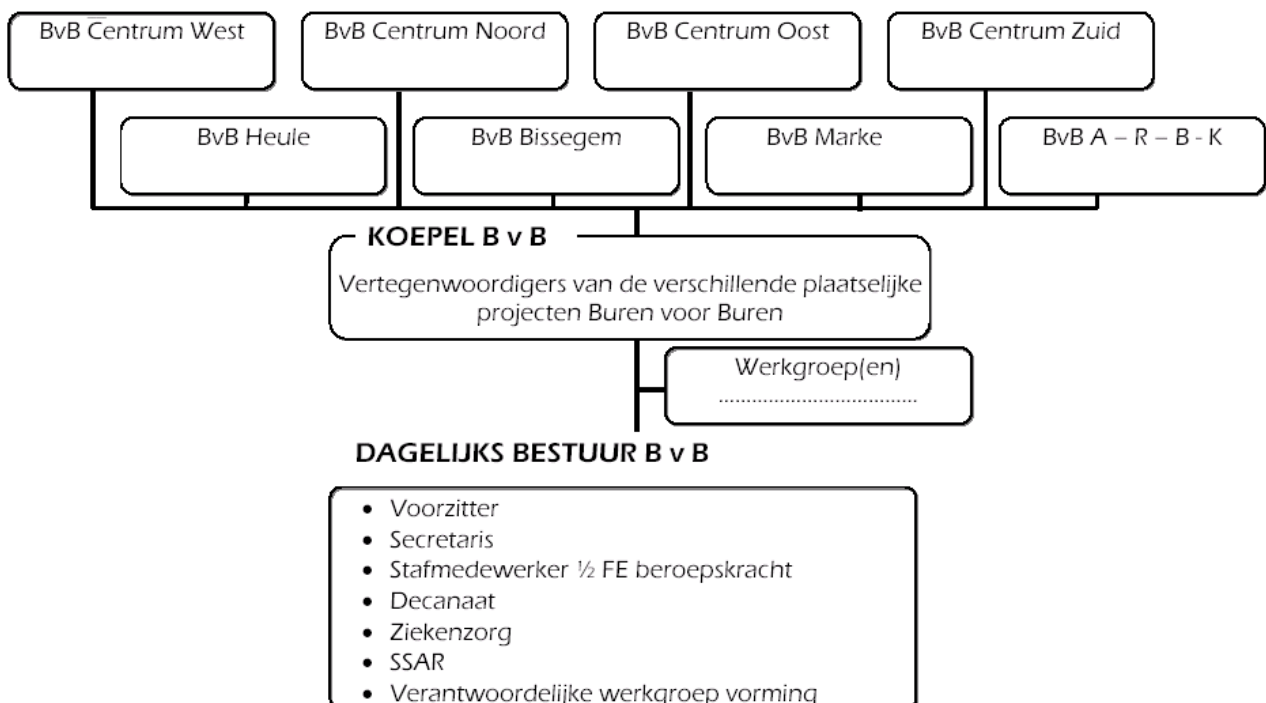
BvB Centrum West

BvB Centrum Noord

BvB Centrum Oost

BvB Centrum Zuid

BvB Heule

BvB Bissegem

BvB Marke

BvB A – R – B - K

KOEPEL B v B

Vertegenwoordigers van de verschillende plaatselijke projecten Buren voor Buren

Werkgroep(en)
………………………………

DAGELIJKS BESTUUR B v B

- Voorzitter
- Secretaris
- Stafmedewerker ½ FE beroepskracht
- Decanaat
- Ziekenzorg
- SSAR
- Verantwoordelijke werkgroep vorming